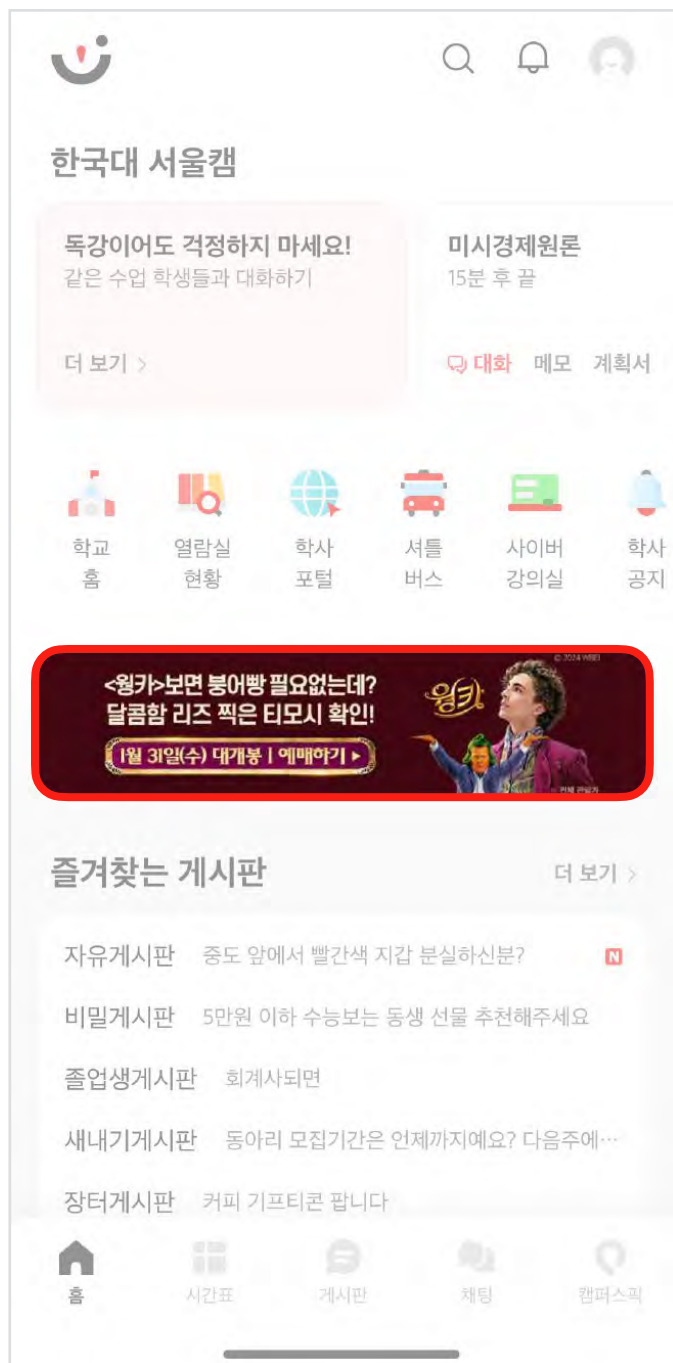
한국대 서울캠

독강이어도 걱정하지 마세요!
같은 수업 학생들과 대화하기

더 보기 >

미시경제원론
15분 후 끝

대화 메모 계획서

학교 홈
열람실 현황
학사 포털
셔틀 버스
사이버 강의실
학사 공지

© 2024 WBEI
<웡카>보면 붕어빵 필요없는데?
달콤함 리즈 찍은 티모시 확인!
1월 31일(수) 대개봉 | 예매하기 ▸
웡카

즐겨찾는 게시판
더 보기 >

자유게시판 중도 앞에서 빨간색 지갑 분실하신분?
N
비밀게시판 5만원 이하 수능보는 동생 선물 추천해주세요
졸업생게시판 회계사되면
새내기게시판 동아리 모집기간은 언제까지예요? 다음주에…
장터게시판 커피 기프티콘 팝니다

홈 시간표 게시판 채팅 캠퍼스픽